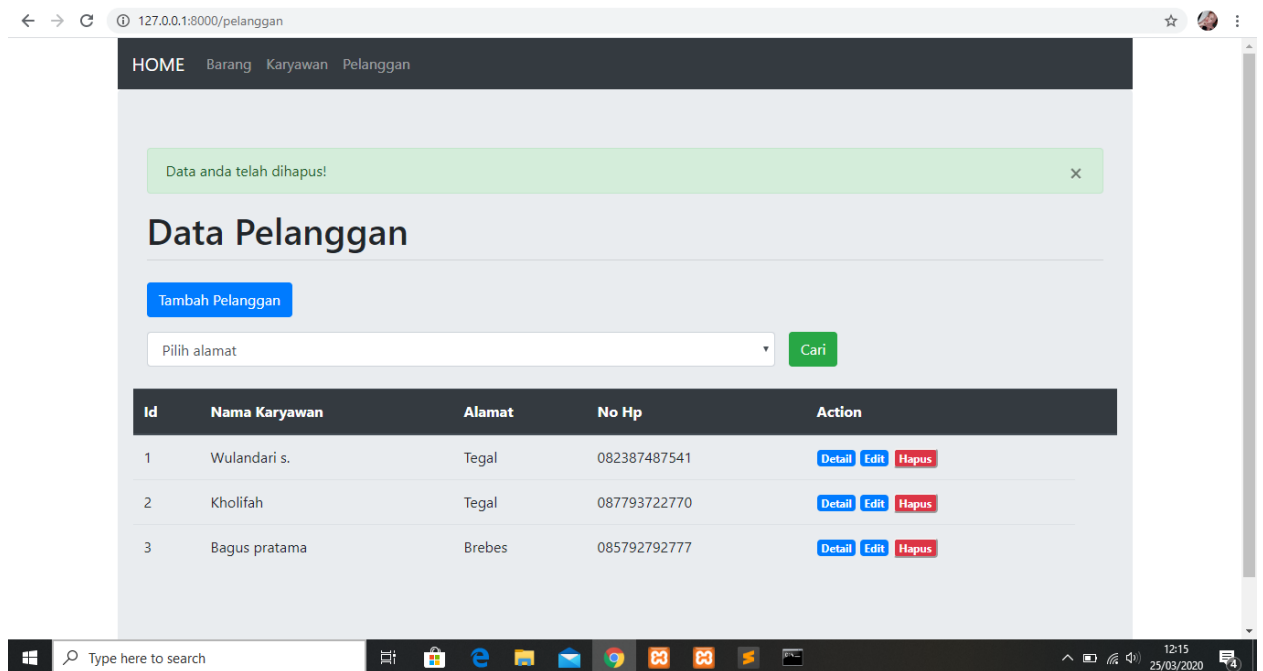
127.0.0.1:8000/pelanggan

HOME Barang Karyawan Pelanggan

Data anda telah dihapus! ×

Data Pelanggan

Tambah Pelanggan

Pilih alamat

Cari

| Id | Nama Karyawan | Alamat | No Hp | Action |
|---|---|---|---|---|
| 1 | Wulandari s. | Tegal | 082387487541 | Detail Edit Hapus |
| 2 | Kholifah | Tegal | 087793722770 | Detail Edit Hapus |
| 3 | Bagus pratama | Brebes | 085792792777 | Detail Edit Hapus |

Type here to search

12:15
25/03/2020

4